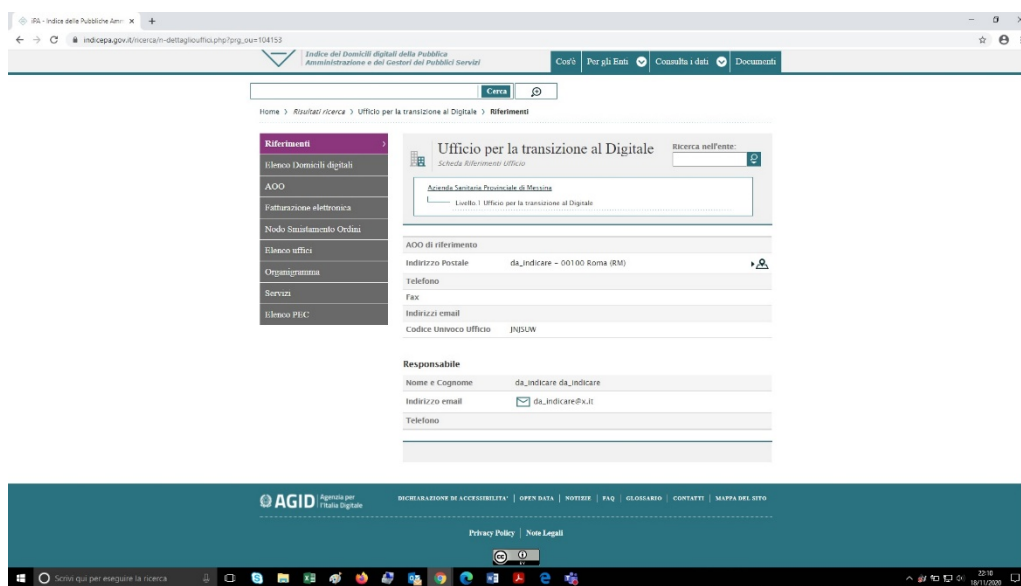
iPA - Indice delle Pubbliche Amm ×  +

indicepa.gov.it/ricerca/n-dettaglioufficio.php?prg_ou=104153

Indice dei Domicili digitali della Pubblica Amministrazione e dei Gestori dei Pubblici Servizi

Cos'è | Per gli Enti | Consulta i dati | Documenti

Cerca

Home > Risultati ricerca > Ufficio per la transizione al Digitale > Riferimenti

Riferimenti
Elenco Domicili digitali
AOO
Fatturazione elettronica
Nodo Smistamento Ordini
Elenco uffici
Organigramma
Servizi
Elenco PEC

Ufficio per la transizione al Digitale
Scheda Riferimenti Ufficio

Ricerca nell'ente:

Azienda Sanitaria Provinciale di Messina
Livello 1 Ufficio per la transizione al Digitale

| AOO di riferimento | |
|---|---|
| Indirizzo Postale | da_indicare - 00100 Roma (RM) |
| Telefono | |
| Fax | |
| Indirizzi email | |
| Codice Univoco Ufficio | JNJSUW |

Responsabile

| Nome e Cognome | da_indicare da_indicare |
|---|---|
| Indirizzo email | da_indicare@x.it |
| Telefono | |

AGID Agenzia per l'Italia Digitale

DICHIARAZIONE DI ACCESSIBILITA' | OPEN DATA | NOTIZIE | FAQ | GLOSSARIO | CONTATTI | MAPPA DEL SITO

Privacy Policy | Note Legali

Scrivi qui per eseguire la ricerca

22:10
18/11/2020